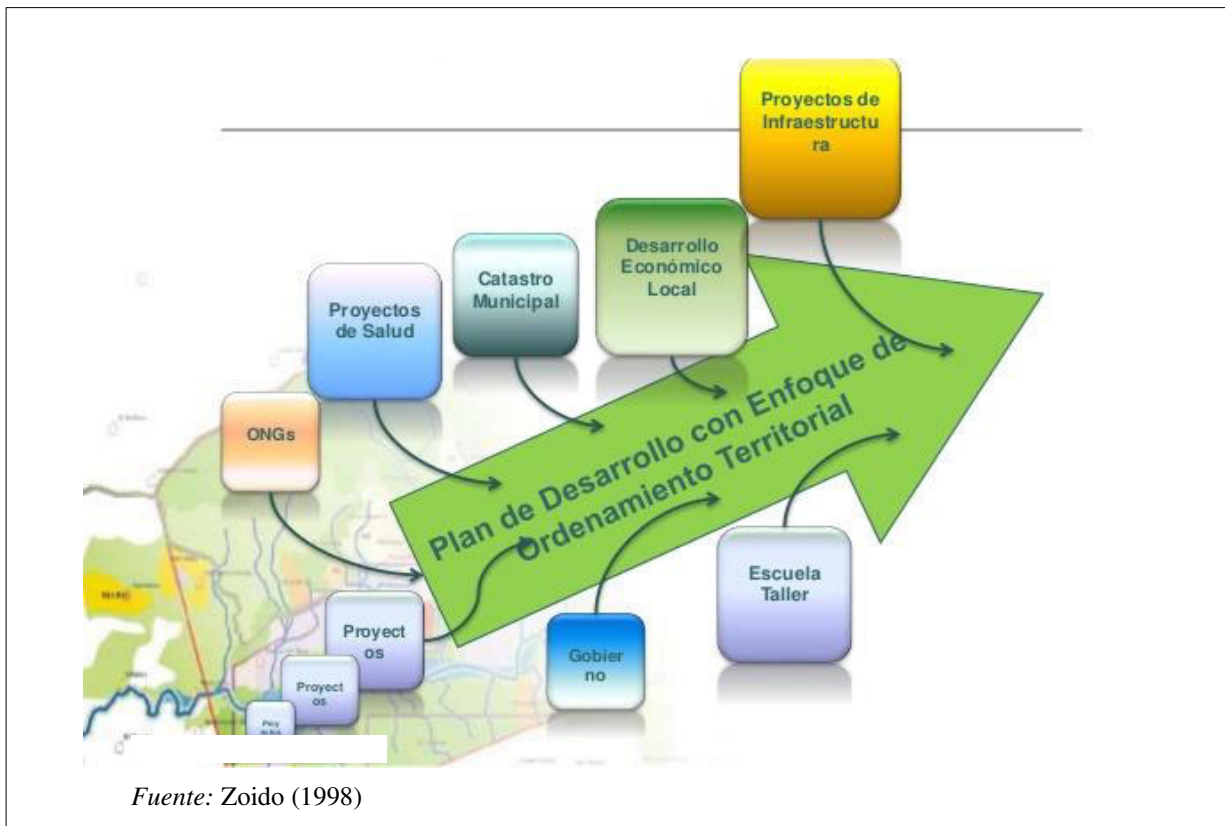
Proyectos de Infraestructura

Desarrollo Económico Local

Catastro Municipal

Proyectos de Salud

ONGs

Plan de Desarrollo con Enfoque de Ordenamiento Territorial

Escuela Taller

Proyectos

Proyectos

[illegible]

Gobierno

*Fuente:* Zoido (1998)